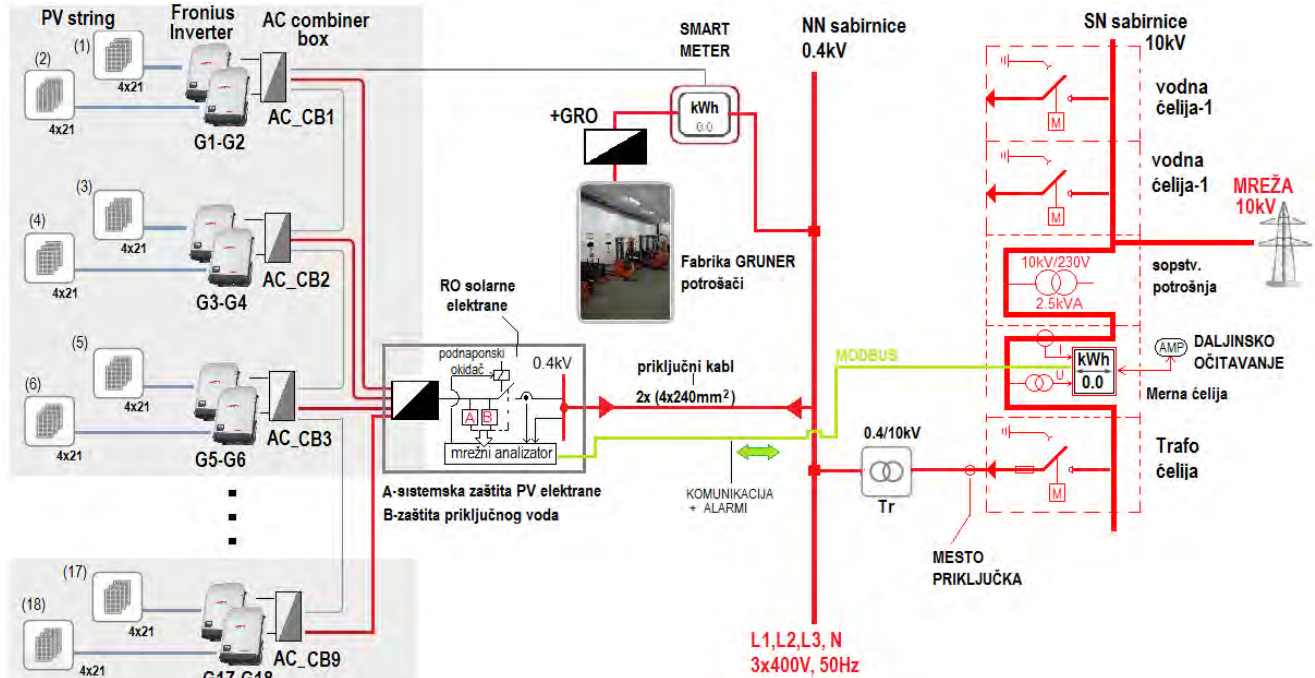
PV string

Fronius Inverter

AC combiner box

(1)

(2)

4x21

4x21

AC_CB1

G1-G2

(3)

(4)

4x21

4x21

AC_CB2

G3-G4

(5)

(6)

4x21

4x21

AC_CB3

G5-G6

.
.
.

(17)

(18)

4x21

4x21

AC_CB9

G17-G18

SMART METER

kWh

0.0

+GRO

Fabrika GRUNER potrošači

NN sabirnice 0.4kV

RO solarne elektrane

podnaponski okidač

0.4kV

A B

mrežni analizator

A-sistemska zaštita PV elektrane

B-zaštita priključnog voda

priključni kabl

2x (4x240mm$^2$)

MODBUS

KOMUNIKACIJA + ALARMI

L1,L2,L3, N

3x400V, 50Hz

0.4/10kV

Tr

MESTO PRIKLJUČKA

SN sabirnice 10kV

M

vodna čelija-1

M

vodna čelija-1

MREŽA 10kV

10kV/230V

2.5kVA

sopstv. potrošnja

U

kWh

0.0

AMP

DALJINSKO OČITAVANJE

Merna čelija

M

Trafo čelija